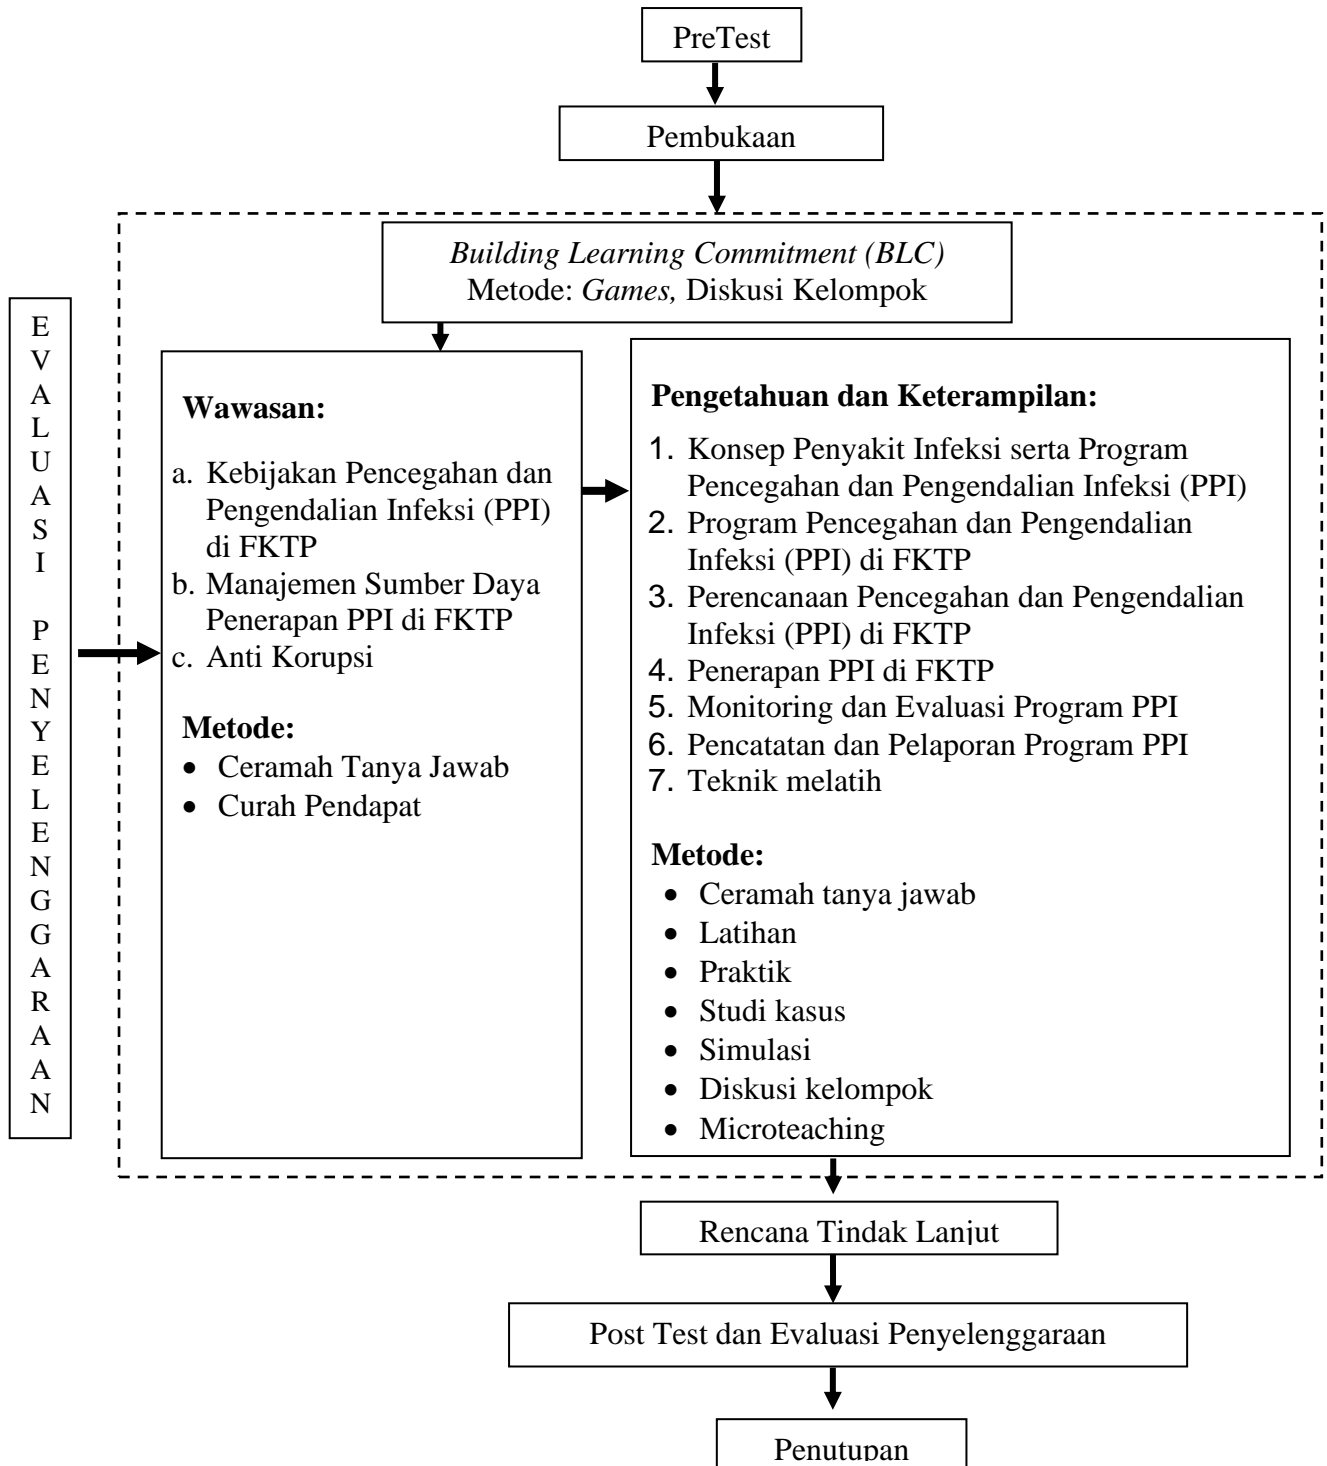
PreTest

Pembukaan

*Building Learning Commitment (BLC)*
Metode: *Games,* Diskusi Kelompok

EVALUASI PENYELENGGARAAN

**Wawasan:**

a. Kebijakan Pencegahan dan Pengendalian Infeksi (PPI) di FKTP
b. Manajemen Sumber Daya Penerapan PPI di FKTP
c. Anti Korupsi

**Metode:**
• Ceramah Tanya Jawab
• Curah Pendapat

**Pengetahuan dan Keterampilan:**

1. Konsep Penyakit Infeksi serta Program Pencegahan dan Pengendalian Infeksi (PPI)
2. Program Pencegahan dan Pengendalian Infeksi (PPI) di FKTP
3. Perencanaan Pencegahan dan Pengendalian Infeksi (PPI) di FKTP
4. Penerapan PPI di FKTP
5. Monitoring dan Evaluasi Program PPI
6. Pencatatan dan Pelaporan Program PPI
7. Teknik melatih

**Metode:**
• Ceramah tanya jawab
• Latihan
• Praktik
• Studi kasus
• Simulasi
• Diskusi kelompok
• Microteaching

Rencana Tindak Lanjut

Post Test dan Evaluasi Penyelenggaraan

Penutupan